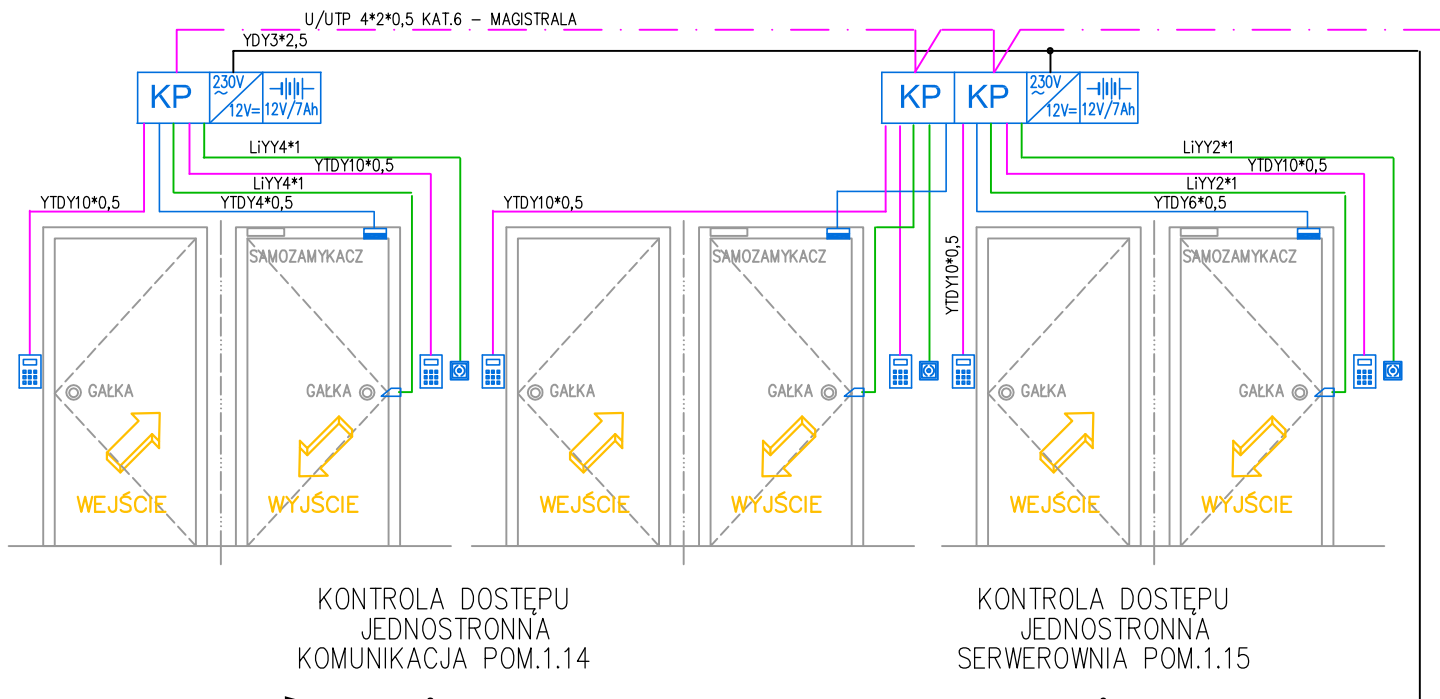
U/UTP 4*2*0,5 KAT.6 – MAGISTRALA

YDY3*2,5

KP

230V ~ 12V=

12V/7Ah

LiYY4*1

YTDY10*0,5

LiYY4*1

YTDY10*0,5

YTDY4*0,5

SAMOZAMYKACZ

GAŁKA

GAŁKA

WEJŚCIE

WYJŚCIE

KP

KP

230V ~ 12V=

12V/7Ah

LiYY2*1

YTDY10*0,5

LiYY2*1

YTDY6*0,5

YTDY10*0,5

YTDY10*0,5

SAMOZAMYKACZ

SAMOZAMYKACZ

GAŁKA

GAŁKA

GAŁKA

GAŁKA

WEJŚCIE

WYJŚCIE

WEJŚCIE

WYJŚCIE

KONTROLA DOSTĘPU JEDNOSTRONNA KOMUNIKACJA POM.1.14

KONTROLA DOSTĘPU JEDNOSTRONNA SERWEROWNIA POM.1.15